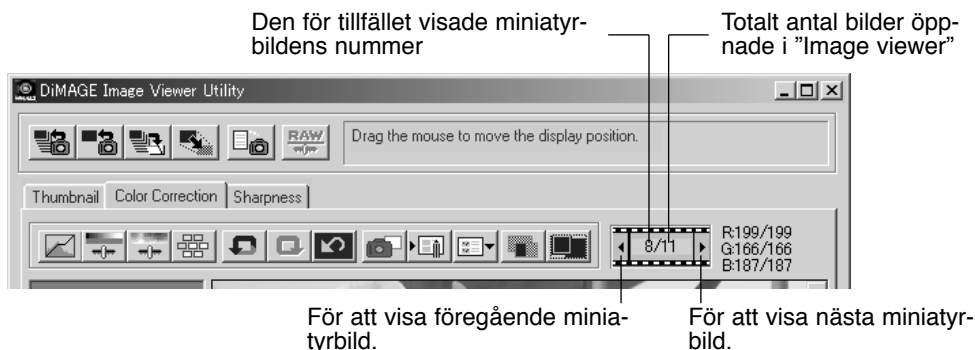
Den för tillfället visade miniatyrbildens nummer

Totalt antal bilder öppnade i ”Image viewer”

DiMAGE Image Viewer Utility

RAW

Drag the mouse to move the display position.

Thumbnail | Color Correction | Sharpness

8/11

R:199/199
G:166/166
B:187/187

För att visa föregående miniatyrbild.

För att visa nästa miniatyrbild.